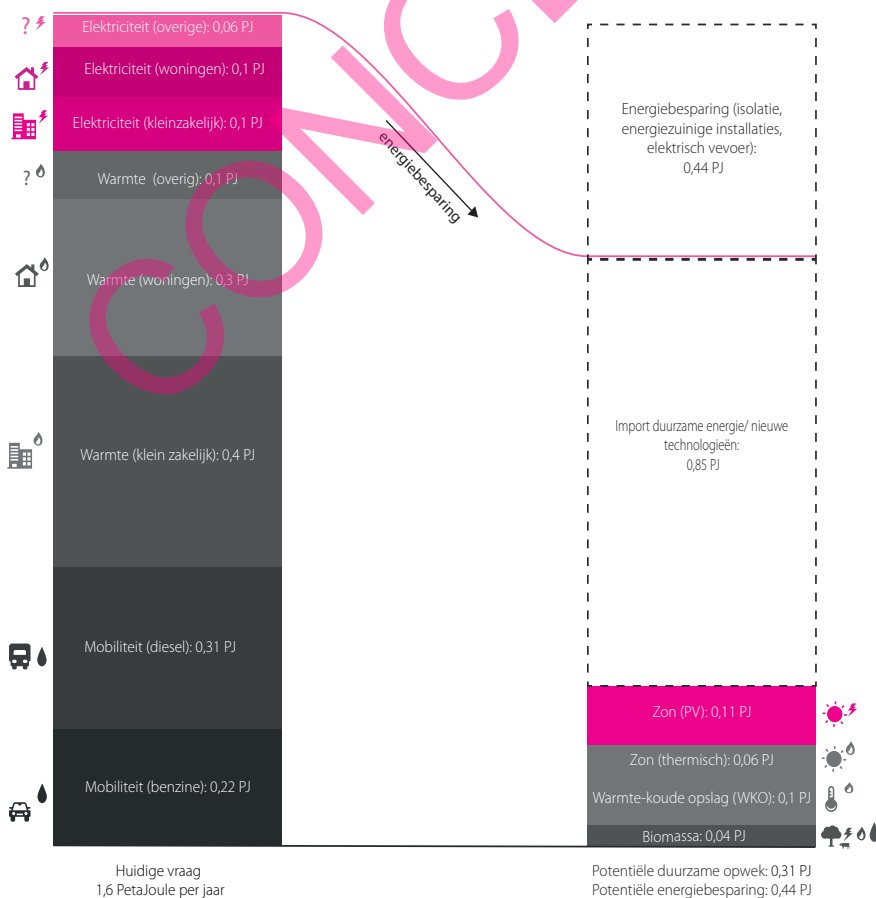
?
Elektriciteit (overige): 0,06 PJ
Elektriciteit (woningen): 0,1 PJ
Elektriciteit (kleinzakelijk): 0,1 PJ
?
Warmte (overig): 0,1 PJ
Warmte (woningen): 0,3 PJ
Warmte (klein zakelijk): 0,4 PJ
Mobiliteit (diesel): 0,31 PJ
Mobiliteit (benzine): 0,22 PJ

Huidige vraag
1,6 PetaJoule per jaar

energiebesparing

CONCEPT

Energiebesparing (isolatie, energiezuinige installaties, elektrisch vevoer):
0,44 PJ

Import duurzame energie/ nieuwe technologieën:
0,85 PJ

Zon (PV): 0,11 PJ
Zon (thermisch): 0,06 PJ
Warmte-koude opslag (WKO): 0,1 PJ
Biomassa: 0,04 PJ

Potentiële duurzame opwek: 0,31 PJ
Potentiële energiebesparing: 0,44 PJ